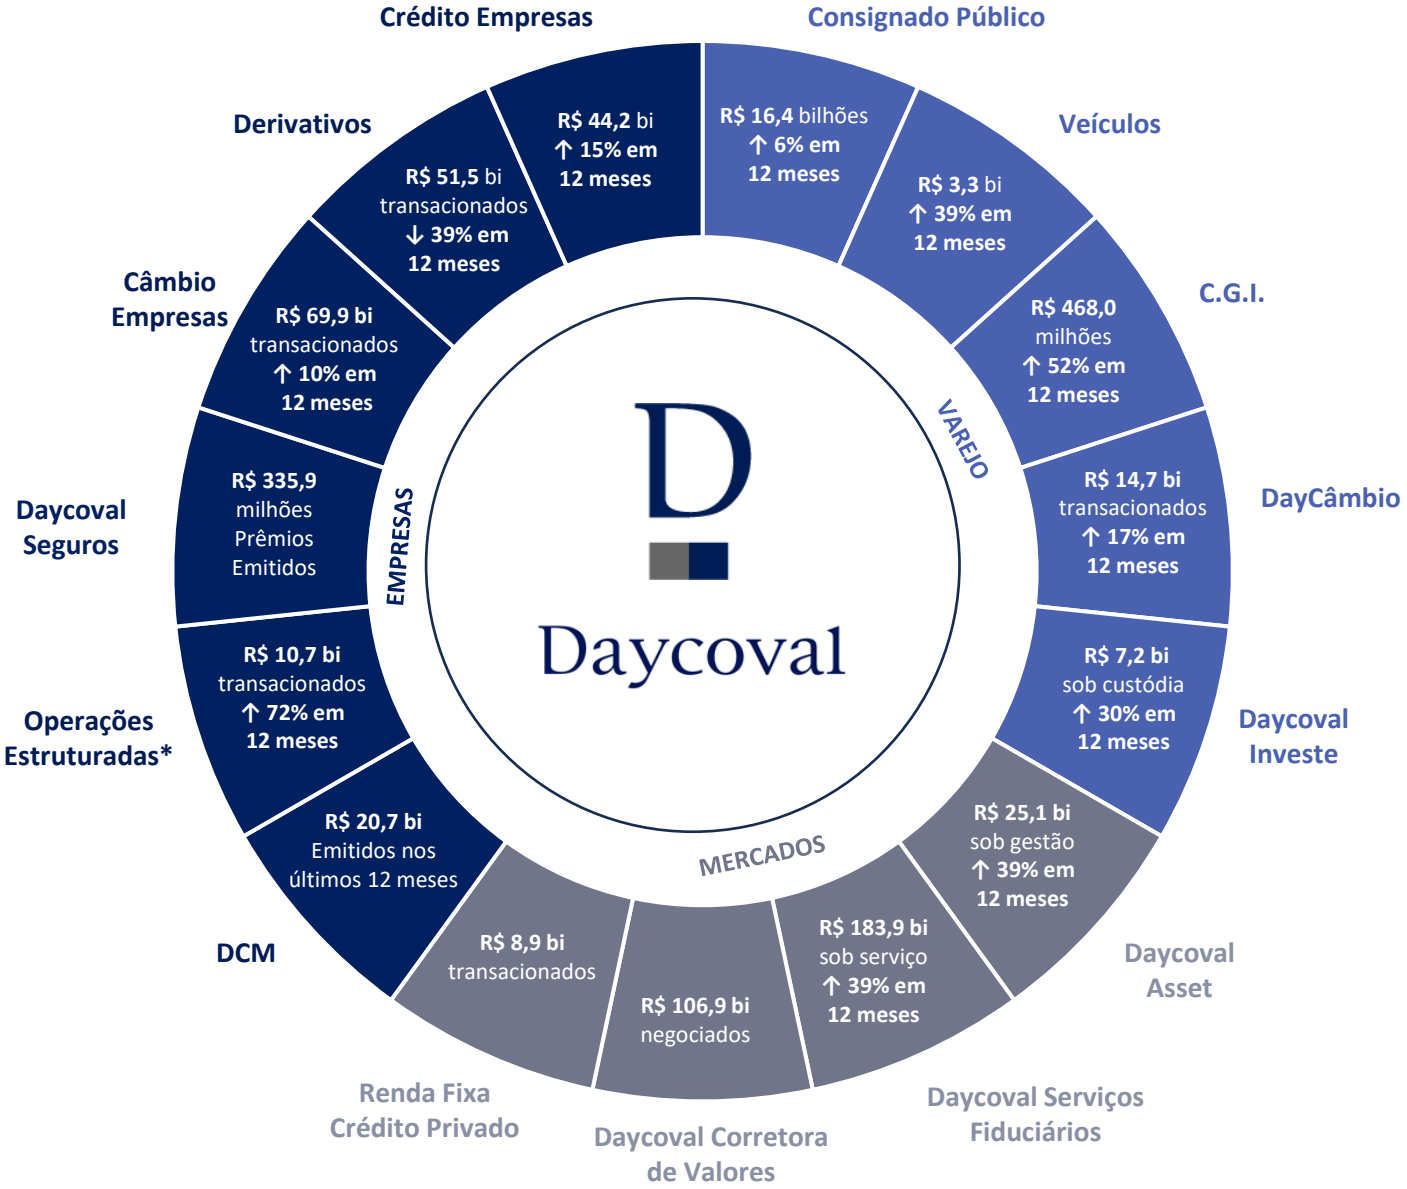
Crédito Empresas

R$ 44,2 bi
↑ 15% em
12 meses

Consignado Público

R$ 16,4 bilhões
↑ 6% em
12 meses

Veículos

R$ 3,3 bi
↑ 39% em
12 meses

C.G.I.

R$ 468,0
milhões
↑ 52% em
12 meses

DayCâmbio

R$ 14,7 bi
transacionados
↑ 17% em
12 meses

Daycoval Investe

R$ 7,2 bi
sob custódia
↑ 30% em
12 meses

Daycoval Asset

R$ 25,1 bi
sob gestão
↑ 39% em
12 meses

Daycoval Serviços Fiduciários

R$ 183,9 bi
sob serviço
↑ 39% em
12 meses

Daycoval Corretora de Valores

R$ 106,9 bi
negociados

Renda Fixa Crédito Privado

R$ 8,9 bi
transacionados

DCM

R$ 20,7 bi
Emitidos nos
últimos 12 meses

Operações Estruturadas*

R$ 10,7 bi
transacionados
↑ 72% em
12 meses

Daycoval Seguros

R$ 335,9
milhões
Prêmios
Emitidos

Câmbio Empresas

R$ 69,9 bi
transacionados
↑ 10% em
12 meses

Derivativos

R$ 51,5 bi
transacionados
↓ 39% em
12 meses

EMPRESAS

VAREJO

MERCADOS

D

Daycoval